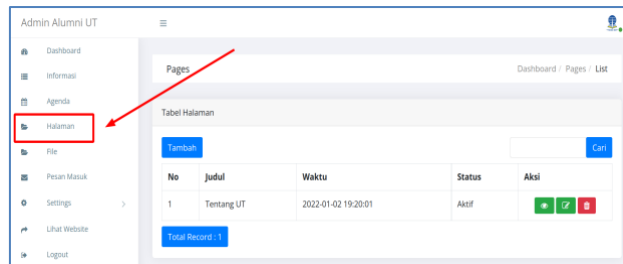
Admin Alumni UT

≡

Dashboard
Informasi
Agenda
Halaman
File
Pesan Masuk
Settings
Lihat Website
Logout

Pages

Dashboard / Pages / List

Tabel Halaman

Tambah

Cari

| No | Judul | Waktu | Status | Aksi |
|---|---|---|---|---|
| 1 | Tentang UT | 2022-01-02 19:20:01 | Aktif | |

Total Record : 1